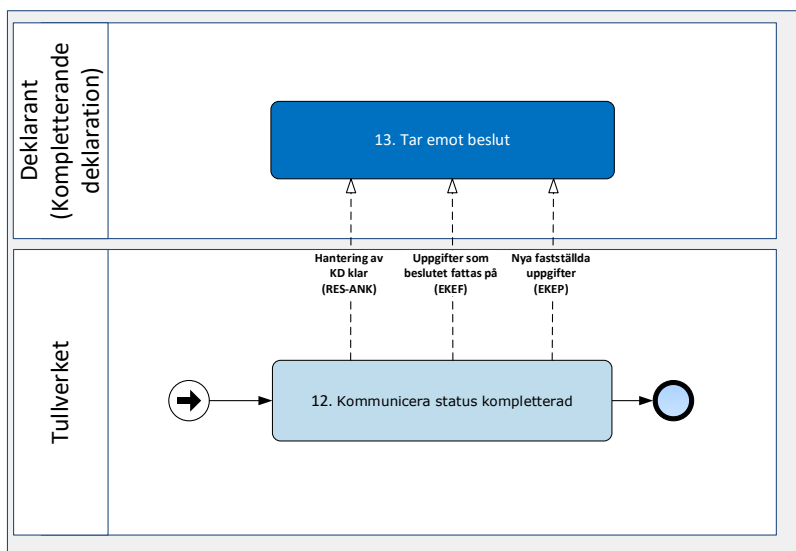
Deklarant (Kompletterande deklaration)

13. Tar emot beslut

Hantering av KD klar (RES-ANK)

Uppgifter som beslutet fattas på (EKEF)

Nya fastställda uppgifter (EKEP)

Tullverket

12. Kommunicera status kompletterad